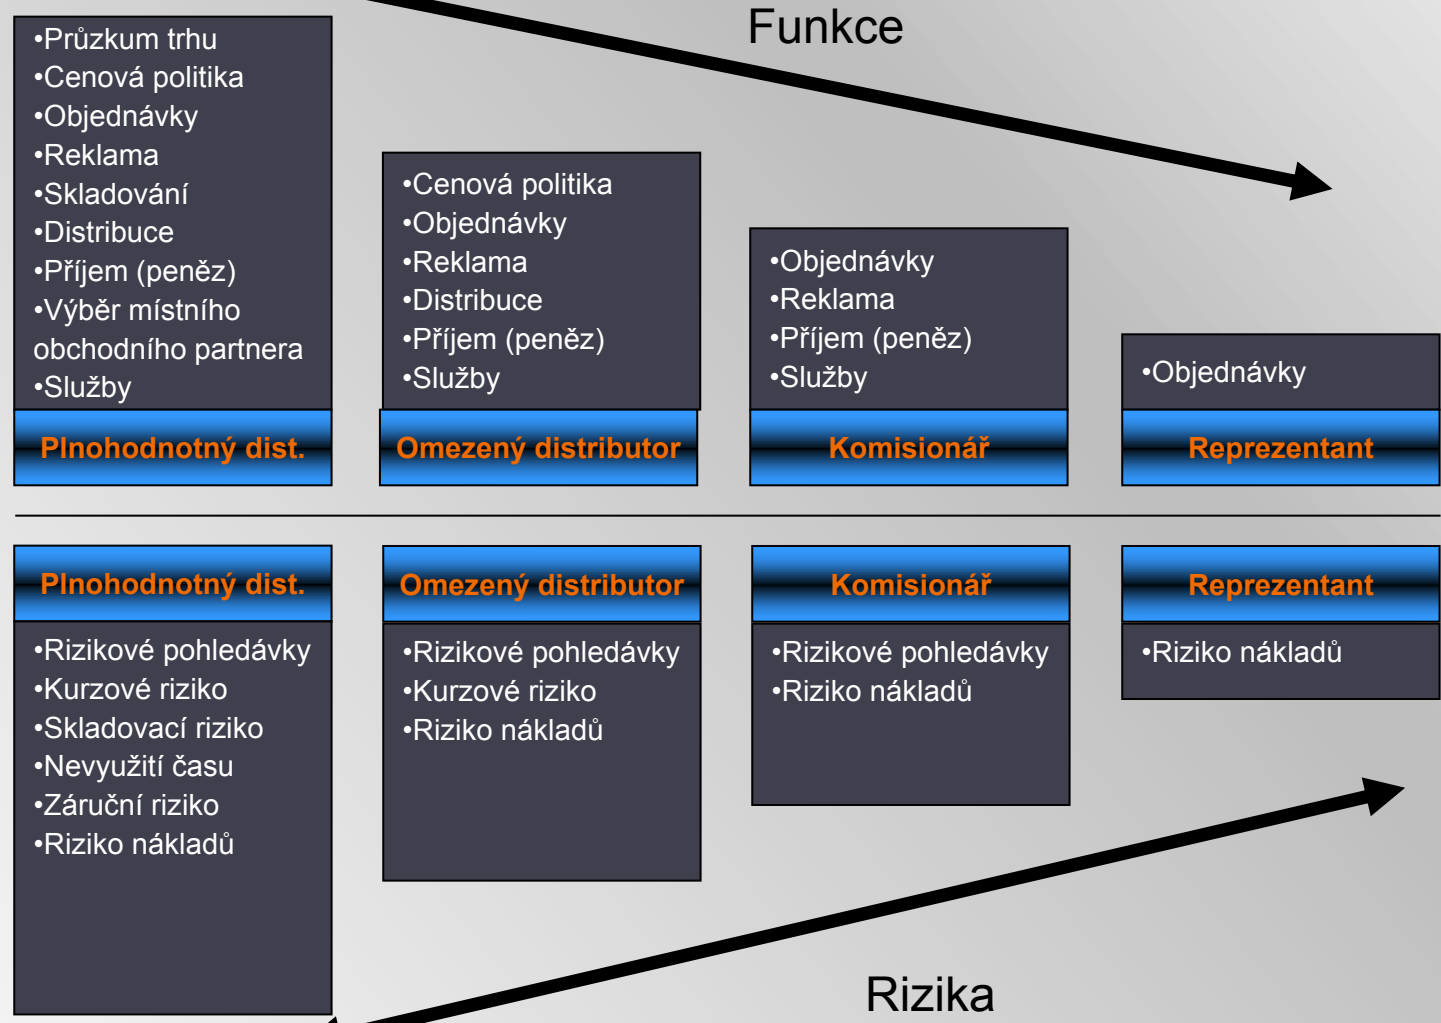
Funkce

•Průzkum trhu
•Cenová politika
•Objednávky
•Reklama
•Skladování
•Distribuce
•Příjem (peněz)
•Výběr místního obchodního partnera
•Služby

Plnohodnotný dist.

•Cenová politika
•Objednávky
•Reklama
•Distribuce
•Příjem (peněz)
•Služby

Omezený distributor

•Objednávky
•Reklama
•Příjem (peněz)
•Služby

Komisionář

•Objednávky

Reprezentant

Plnohodnotný dist.

•Rizikové pohledávky
•Kurzové riziko
•Skladovací riziko
•Nevyužití času
•Záruční riziko
•Riziko nákladů

Omezený distributor

•Rizikové pohledávky
•Kurzové riziko
•Riziko nákladů

Komisionář

•Rizikové pohledávky
•Riziko nákladů

Reprezentant

•Riziko nákladů

Rizika